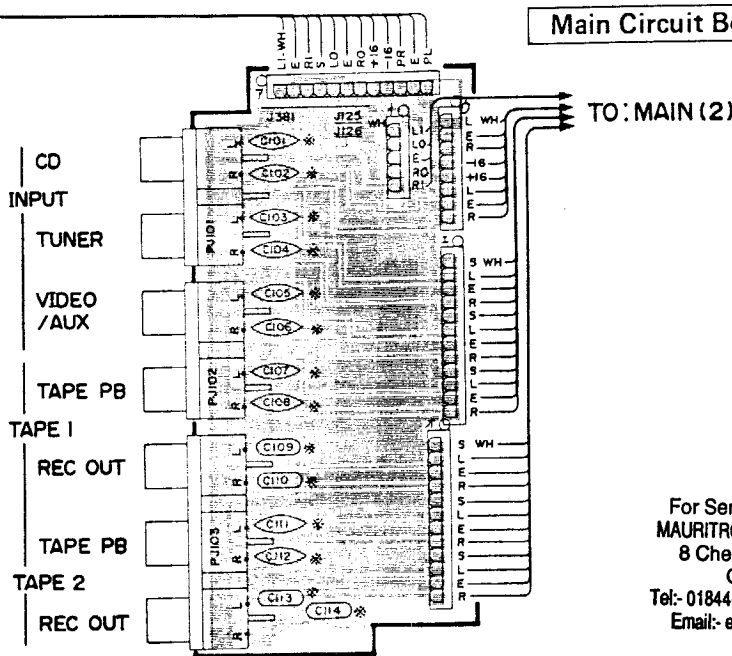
Main Circuit Bo

LI-WH
E
RI
S
LO
E
RO
+16
-16
PR
E
PL

7

J381
J125
J126
WH
LI
LO
E
RO
RI

TO: MAIN (2)

L WH
E
R
-16
+16
L
E
R

CD
INPUT
TUNER
VIDEO /AUX
TAPE PB
TAPE 1
REC OUT
TAPE PB
TAPE 2
REC OUT

PJ101
PJ102
PJ103

L
R
L
R
L
R
L
R
L
R
L
R
L
R

C101
C102
C103
C104
C105
C106
C107
C108
C109
C110
C111
C112
C113
C114

S WH
L
E
R
S
L
E
R
S
L
E
R

S WH
L
E
R
S
L
E
R
S
L
E
R

For Ser
MAURITR
8 Che
C
Tel:- 01844
Email:- e